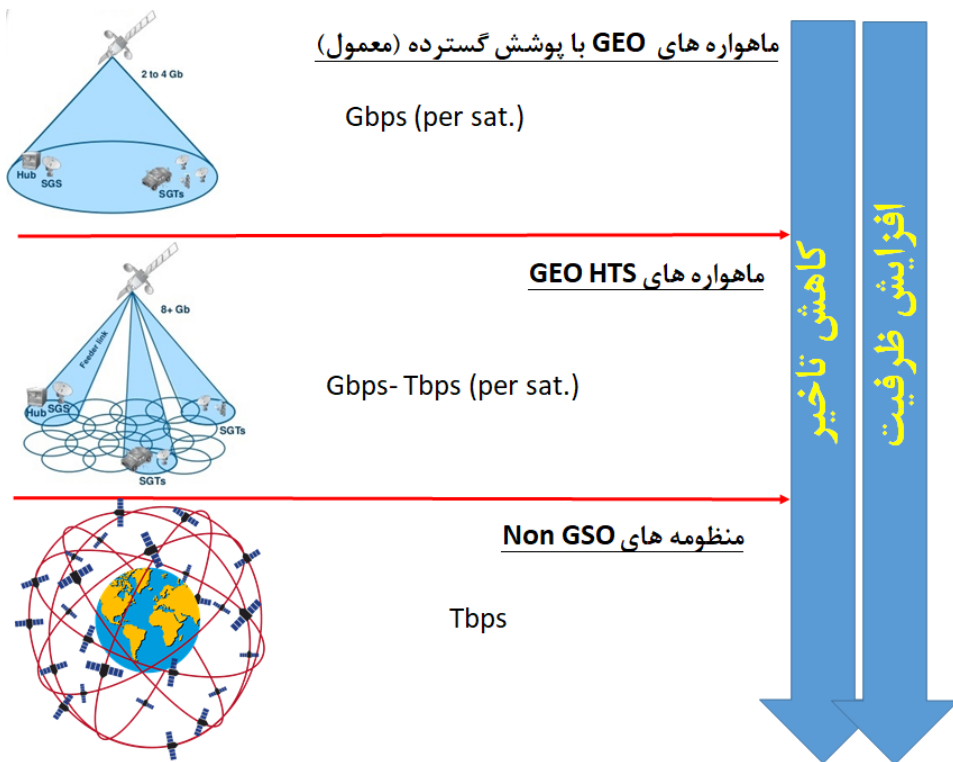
2 to 4 Gb

Hub
SGS
SGTs

ماهواره های GEO با پوشش گسترده (معمول)

Gbps (per sat.)

8+ Gb
Feeder link
Hub SGS
SGTs
SGTs

ماهواره های GEO HTS

Gbps- Tbps (per sat.)

منظومه های Non GSO

Tbps

کاهش تاخیر

افزایش ظرفیت